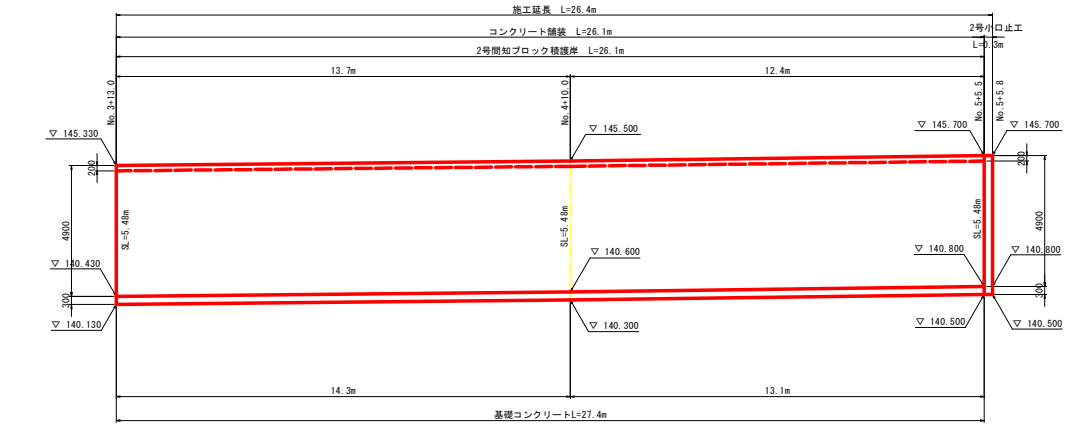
施工延長 L=26.4m

コンクリート舗装 L=26.1m

2号小口止工

L=0.3m

2号間知ブロック積護岸 L=26.1m

13.7m

12.4m

No.3+13.0

No.4+10.0

No.5+5.5

No.5+5.8

▽ 145.330

▽ 145.500

▽ 145.700

▽ 145.700

200

200

4900

SL=5.48m

SL=5.48m

SL=5.48m

4900

▽ 140.430

▽ 140.600

▽ 140.800

▽ 140.800

300

300

▽ 140.130

▽ 140.300

▽ 140.500

▽ 140.500

14.3m

13.1m

基礎コンクリートL=27.4m